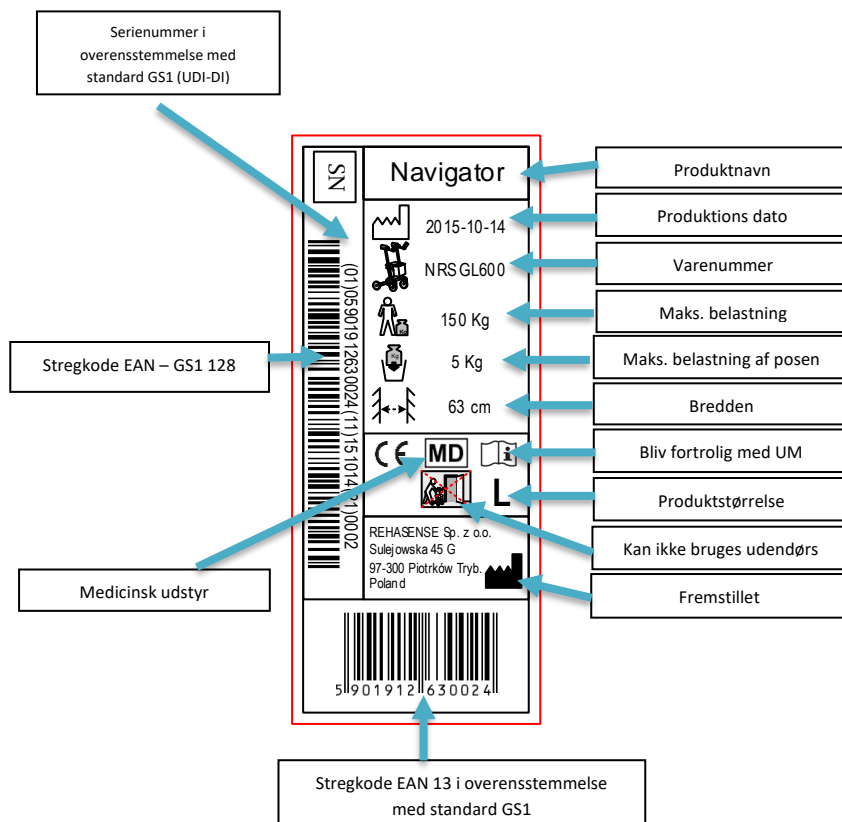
Serienummer i overensstemmelse med standard GS1 (UDI-DI)

SN

Navigator

Produktnavn

2015-10-14

Produktions dato

NRSGL600

Varenummer

150 Kg

Maks. belastning

Stregkode EAN – GS1 128

(01)05901912630024(11)151014(21)0002

5 Kg

Maks. belastning af posen

63 cm

Bredden

CE MD

Bliv fortrolig med UM

L

Produktstørrelse

REHASENSE Sp. z o.o.
Sulejowska 45 G
97-300 Piotrków Tryb.
Poland

Kan ikke bruges udendørs

Medicinsk udstyr

Fremstillet

5 901912 630024

Stregkode EAN 13 i overensstemmelse med standard GS1